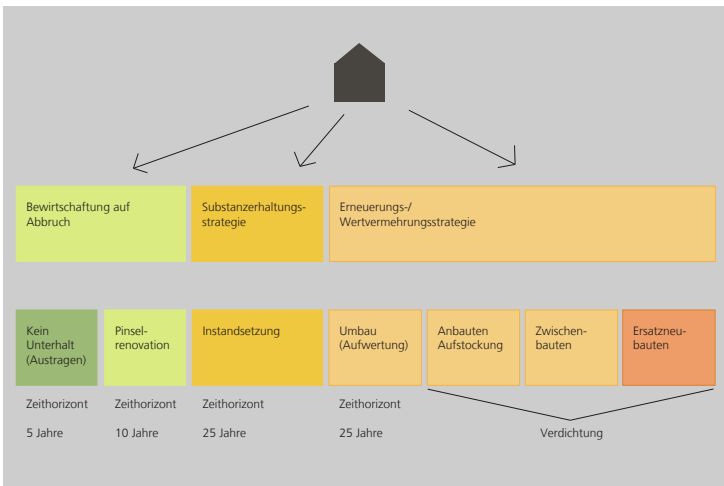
Bewirtschaftung auf Abbruch

Substanzerhaltungsstrategie

Erneuerungs-/ Wertvermehrungsstrategie

Kein Unterhalt (Austragen)

Pinselrenovation

Instandsetzung

Umbau (Aufwertung)

Anbauten Aufstockung

Zwischenbauten

Ersatzneubauten

Zeithorizont 5 Jahre

Zeithorizont 10 Jahre

Zeithorizont 25 Jahre

Zeithorizont 25 Jahre

Verdichtung